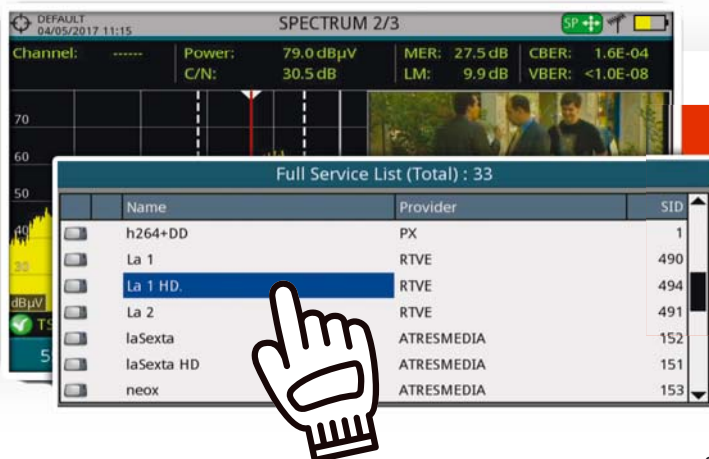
DEFAULT
04/05/2017 11:15

SPECTRUM 2/3

SP

Channel: ------ Power: 79.0 dBµV MER: 27.5 dB CBER: 1.6E-04
C/N: 30.5 dB LM: 9.9 dB VBER: <1.0E-08

70
60
50
40
30
dBµV
TS
5

Full Service List (Total) : 33

| | | Name | Provider | SID |
|---|---|---|---|---|
| | | h264+DD | PX | 1 |
| | | La 1 | RTVE | 490 |
| | | La 1 HD. | RTVE | 494 |
| | | La 2 | RTVE | 491 |
| | | laSexta | ATRESMEDIA | 152 |
| | | laSexta HD | ATRESMEDIA | 151 |
| | | neox | ATRESMEDIA | 153 |